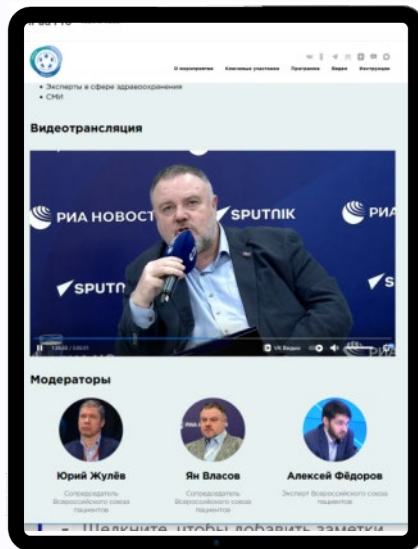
О мероприятии Ключевые участники Программа Видео Инструкция

• Эксперты в сфере здравоохранения
• СМИ

Видеотрансляция

РИА НОВОСТИ SPUTNIK РИА SPUTNIK

VK Видео

Модераторы

Юрий Жулёв
Сопредседатель Всероссийского союза пациентов

Ян Власов
Сопредседатель Всероссийского союза пациентов

Алексей Фёдоров
Эксперт Всероссийского союза пациентов

Щелкните, чтобы добавить заметки